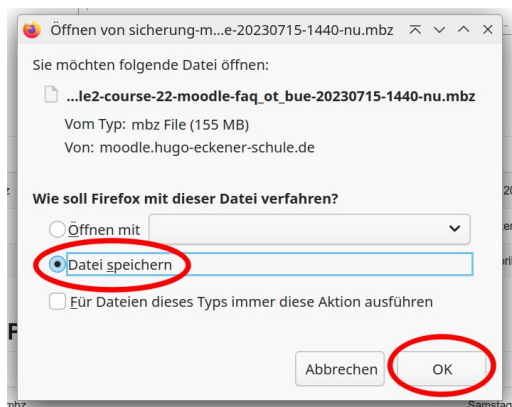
Öffnen von sicherung-m...e-20230715-1440-nu.mbz

Sie möchten folgende Datei öffnen:

...le2-course-22-moodle-faq_ot_bue-20230715-1440-nu.mbz

Vom Typ: mbz File (155 MB)

Von: moodle.hugo-eckener-schule.de

Wie soll Firefox mit dieser Datei verfahren?

Öffnen mit

Datei speichern

Für Dateien dieses Typs immer diese Aktion ausführen

Abbrechen

OK